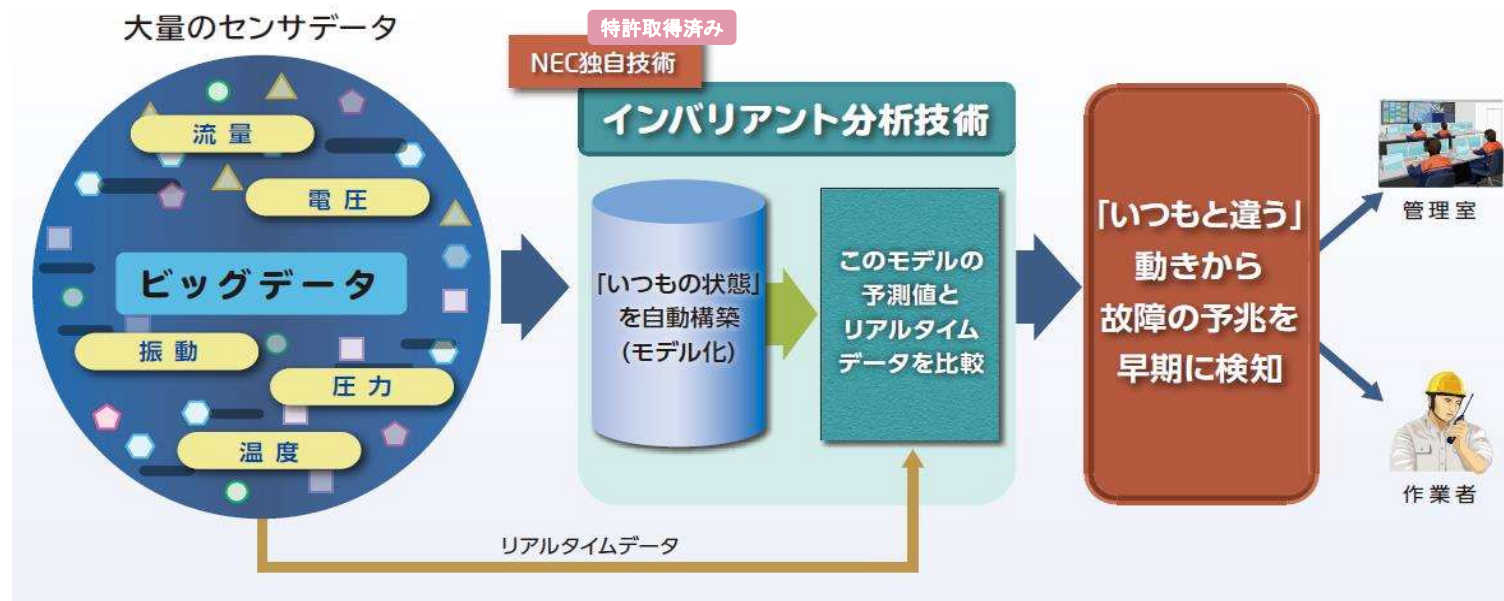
大量のセンサデータ

流量
電圧
ビッグデータ
振動
圧力
温度

特許取得済み
NEC独自技術
インバリアント分析技術

「いつもの状態」を自動構築（モデル化）

このモデルの予測値とリアルタイムデータを比較

「いつもと違う」動きから故障の予兆を早期に検知

管理室
作業者

リアルタイムデータ